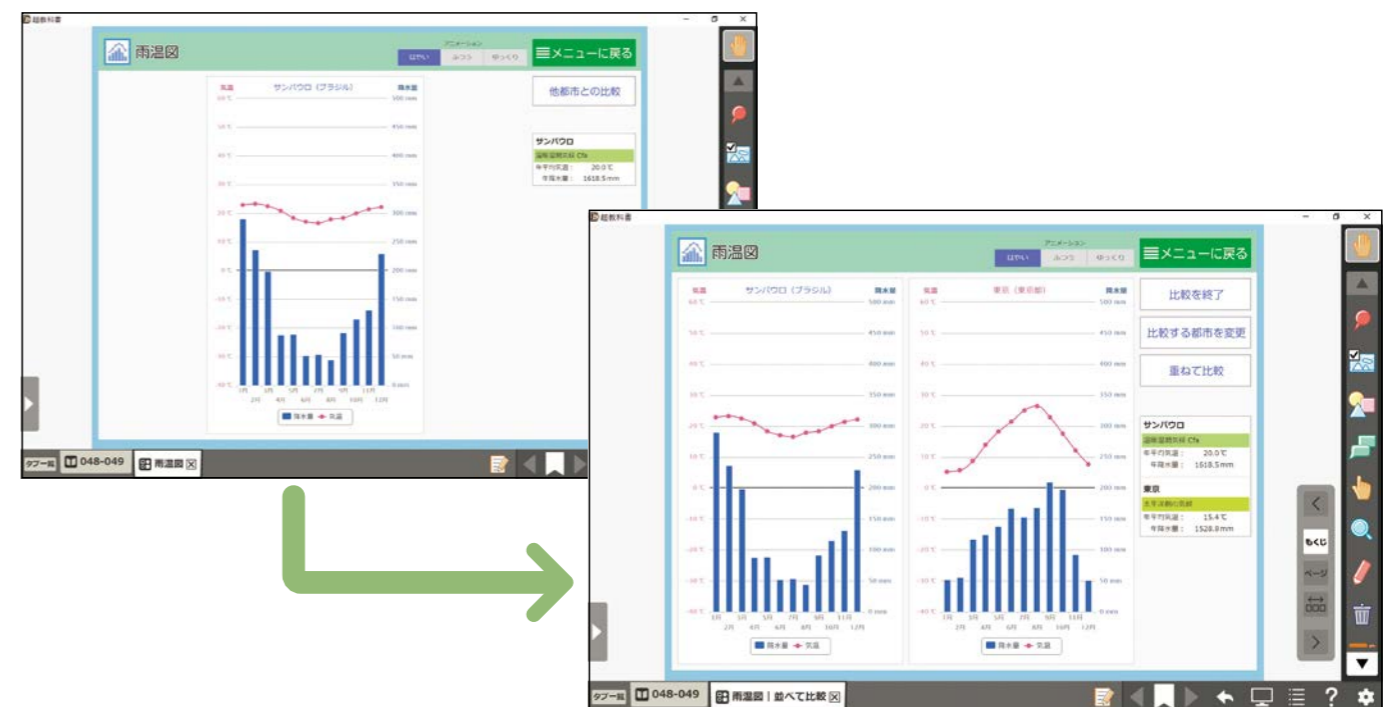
超教科書

雨温図

アニメーション
はやい ふつう ゆっくり

メニューに戻る

気温 サンパウロ（ブラジル） 降水量
60℃ 500 mm
50℃ 450 mm
40℃ 400 mm
30℃ 350 mm
20℃ 300 mm
10℃ 250 mm
0℃ 200 mm
-10℃ 150 mm
-20℃ 100 mm
-30℃ 50 mm
-40℃ 0 mm
1月 2月 3月 4月 5月 6月 7月 8月 9月 10月 11月 12月
降水量 気温

他都市との比較

サンパウロ
温暖湿潤気候 Cfa
年平均気温： 20.0℃
年降水量： 1618.5 mm

タブ一覧 048-049 雨温図

超教科書

雨温図

アニメーション
はやい ふつう ゆっくり

メニューに戻る

気温 サンパウロ（ブラジル） 降水量
60℃ 500 mm
50℃ 450 mm
40℃ 400 mm
30℃ 350 mm
20℃ 300 mm
10℃ 250 mm
0℃ 200 mm
-10℃ 150 mm
-20℃ 100 mm
-30℃ 50 mm
-40℃ 0 mm
1月 2月 3月 4月 5月 6月 7月 8月 9月 10月 11月 12月
降水量 気温

気温 東京（東京都） 降水量
60℃ 500 mm
50℃ 450 mm
40℃ 400 mm
30℃ 350 mm
20℃ 300 mm
10℃ 250 mm
0℃ 200 mm
-10℃ 150 mm
-20℃ 100 mm
-30℃ 50 mm
-40℃ 0 mm
1月 2月 3月 4月 5月 6月 7月 8月 9月 10月 11月 12月
降水量 気温

比較を終了

比較する都市を変更

重ねて比較

サンパウロ
温暖湿潤気候 Cfa
年平均気温： 20.0℃
年降水量： 1618.5 mm

東京
温帯湿潤の気候
年平均気温： 15.4℃
年降水量： 1528.8 mm

もくじ
ページ

タブ一覧 048-049 雨温図｜並べて比較